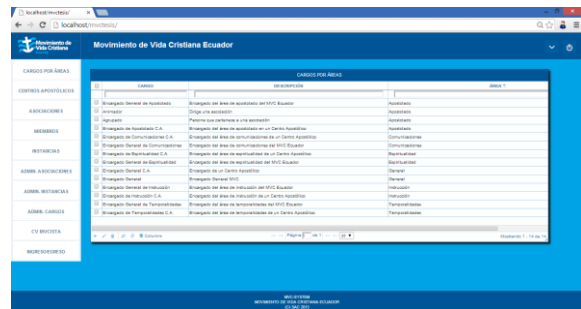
localhost/mvctesis/

localhost/mvctesis/

Movimiento de Vida Cristiana

Movimiento de Vida Cristiana Ecuador

CARGOS POR ÁREAS

CENTROS APOSTÓLICOS

ASOCIACIONES

MIEMBROS

INSTANCIAS

ADMIN. ASOCIACIONES

ADMIN. INSTANCIAS

ADMIN. CARGOS

CV MVCISTA

INGRESO/EGRESO

CARGOS POR ÁREAS

| | CARGO | DESCRIPCION | ÁREA |
|---|---|---|---|
| | Encargado General de Apostolado | Encargado del área de apostolado del MVC Ecuador | Apostolado |
| | Animador | Dirige una asociación | Apostolado |
| | Agrupado | Persona que pertenece a una asociación | Apostolado |
| | Encargado de Apostolado C.A. | Encargado del área de apostolado en un Centro Apostólico | Apostolado |
| | Encargado de Comunicaciones C.A. | Encargado del área de comunicaciones de un Centro Apostólico | Comunicaciones |
| | Encargado General de Comunicaciones | Encargado del área de comunicaciones del MVC Ecuador | Comunicaciones |
| | Encargado de Espiritualidad C.A. | Encargado del área de espiritualidad de un Centro Apostólico | Espiritualidad |
| | Encargado General de Espiritualidad | Encargado del área de espiritualidad del MVC Ecuador | Espiritualidad |
| | Encargado General C.A. | Encargado de un Centro Apostólico | General |
| | Encargado General | Encargado General MVC | General |
| | Encargado General de Instrucción | Encargado del área de instrucción del MVC Ecuador | Instrucción |
| | Encargado de Instrucción C.A. | Encargado del área de instrucción de un Centro Apostólico | Instrucción |
| | Encargado General de Temporalidades | Encargado del área de temporalidades del MVC Ecuador | Temporalidades |
| | Encargado de Temporalidades C.A. | Encargado del área de temporalidades de un Centro Apostólico | Temporalidades |

Columns   Página 1 de 1   20   Mostrando 1 - 14 de 14

MVC SYSTEM
MOVIMIENTO DE VIDA CRISTIANA ECUADOR
(C) SAC 2013